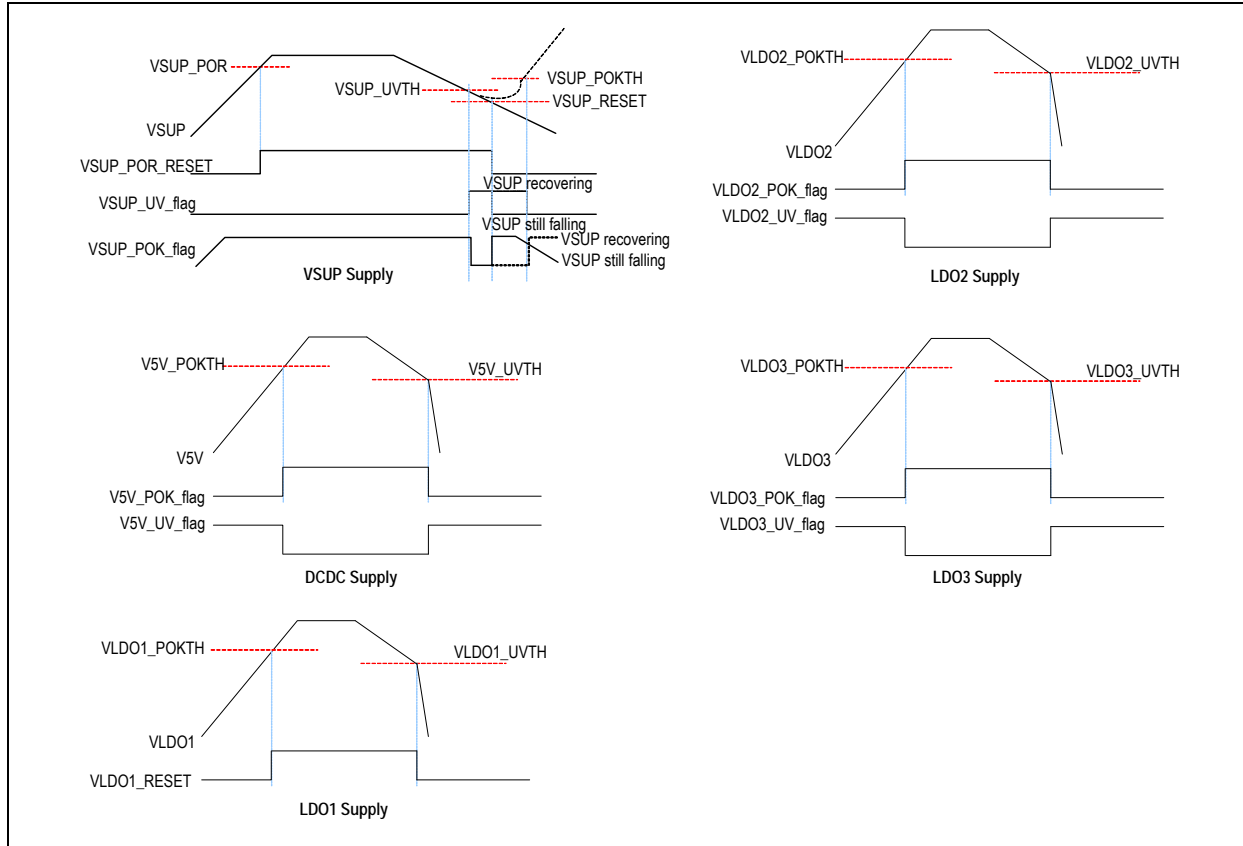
VSUP_POR
VSUP_UVTH
VSUP_POKTH
VSUP_RESET
VSUP
VSUP_POR_RESET
VSUP recovering
VSUP_UV_flag
VSUP still falling
VSUP_POK_flag
VSUP recovering
VSUP still falling
VSUP Supply

VLDO2_POKTH
VLDO2_UVTH
VLDO2
VLDO2_POK_flag
VLDO2_UV_flag
LDO2 Supply

V5V_POKTH
V5V_UVTH
V5V
V5V_POK_flag
V5V_UV_flag
DCDC Supply

VLDO3_POKTH
VLDO3_UVTH
VLDO3
VLDO3_POK_flag
VLDO3_UV_flag
LDO3 Supply

VLDO1_POKTH
VLDO1_UVTH
VLDO1
VLDO1_RESET
LDO1 Supply